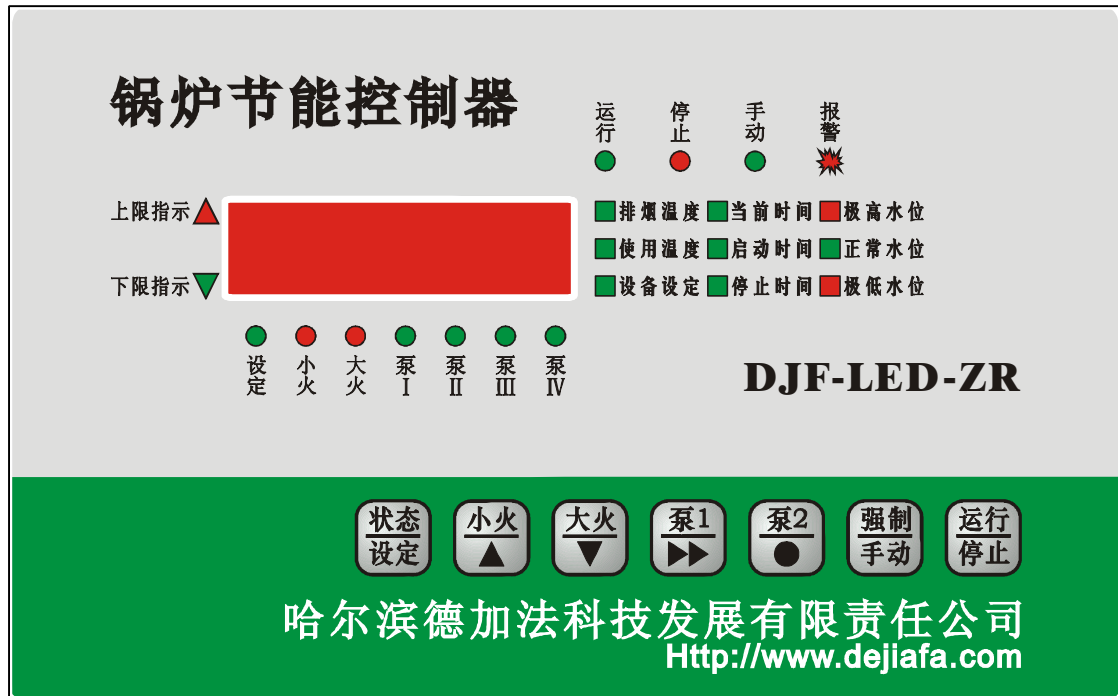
锅炉节能控制器

运行　停止　手动　报警

上限指示

下限指示

排烟温度　当前时间　极高水位
使用温度　启动时间　正常水位
设备设定　停止时间　极低水位

设定　小火　大火　泵I　泵II　泵III　泵IV

DJF-LED-ZR

状态设定　小火▲　大火▼　泵1 ▶▶　泵2 ●　强制手动　运行停止

哈尔滨德加法科技发展有限责任公司
Http://www.dejiafa.com